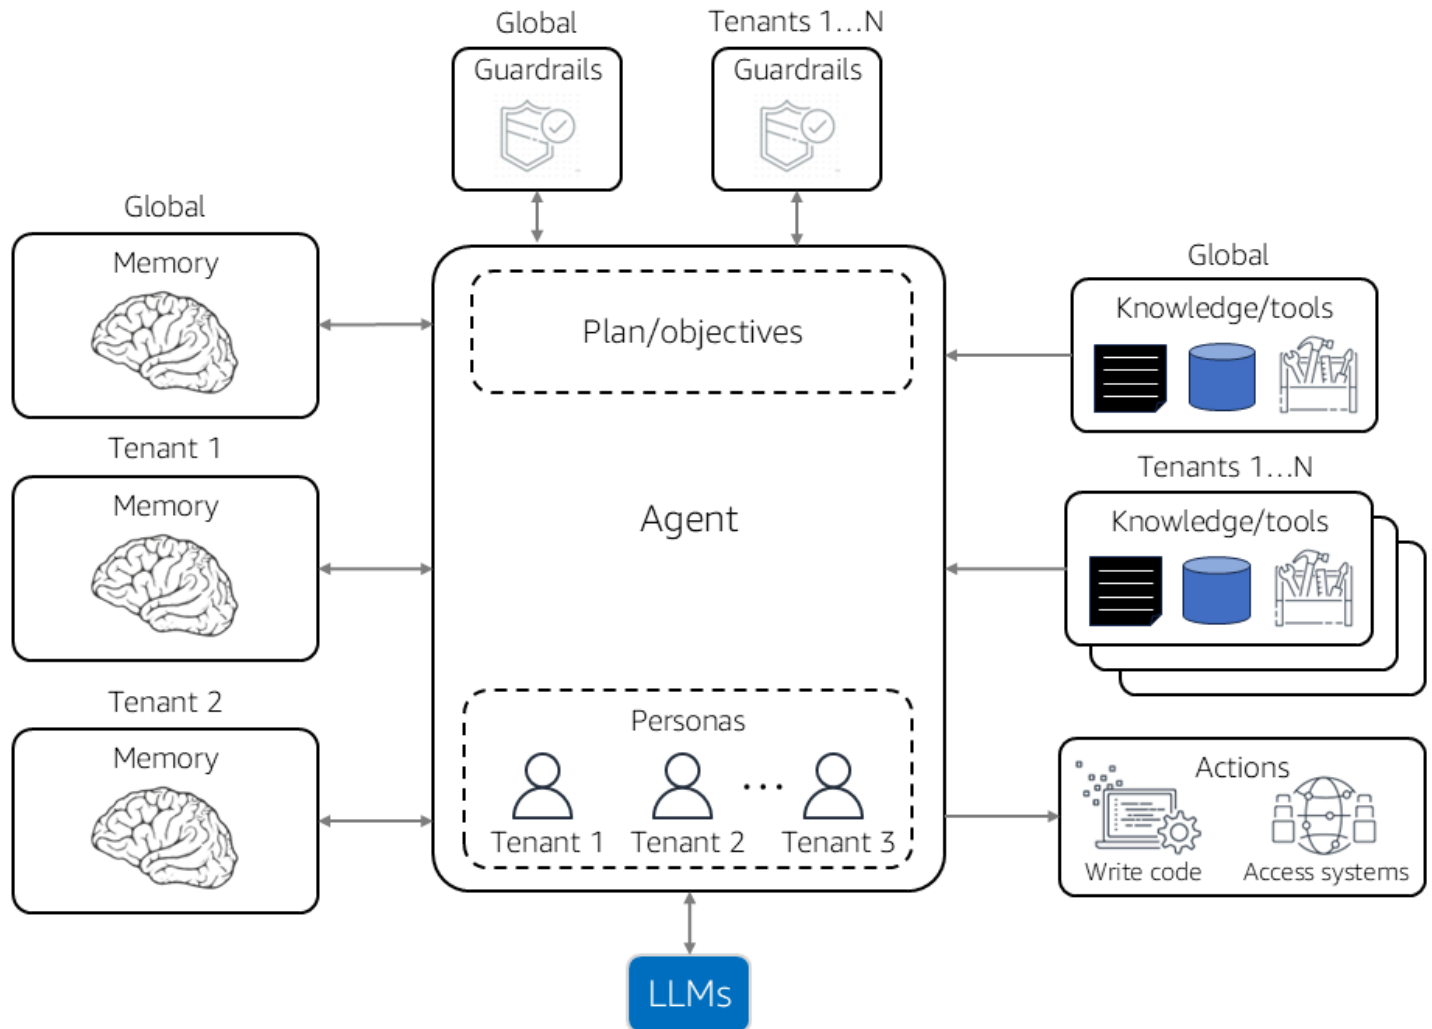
Global
Guardrails

Tenants 1…N
Guardrails

Global
Memory

Tenant 1
Memory

Tenant 2
Memory

Plan/objectives

Agent

Personas
Tenant 1 Tenant 2 … Tenant 3

Global
Knowledge/tools

Tenants 1…N
Knowledge/tools

Actions
Write code
Access systems

LLMs